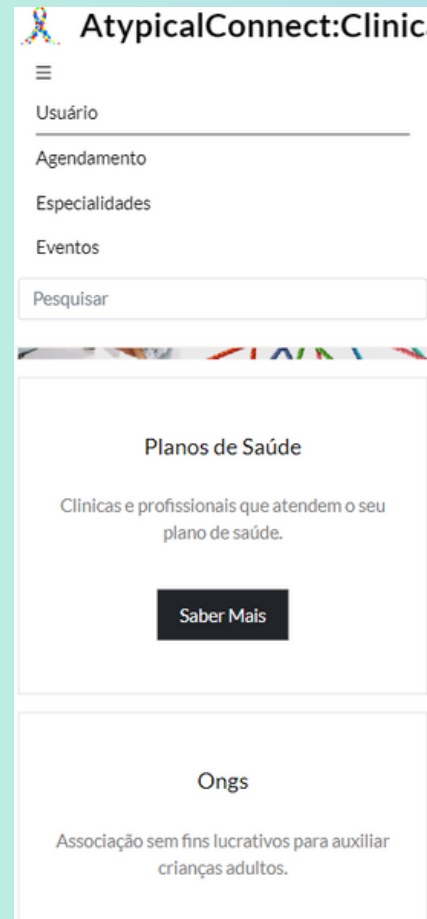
AtypicalConnect:Clinica

≡

Usuário

Agendamento

Especialidades

Eventos

Pesquisar

Planos de Saúde

Clinicas e profissionais que atendem o seu plano de saúde.

Saber Mais

Ongs

Associação sem fins lucrativos para auxiliar crianças adultos.